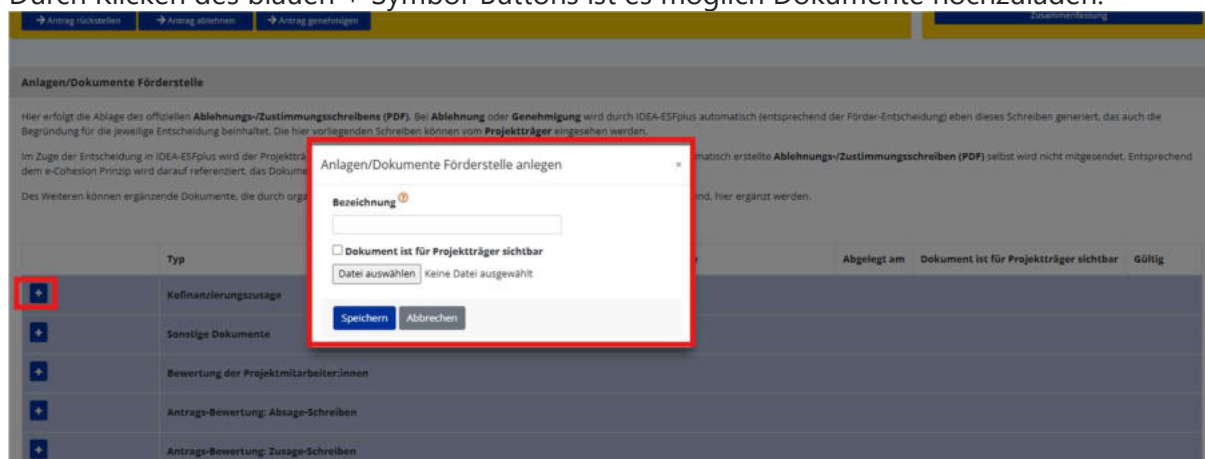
Durch Klicken des blauen + Symbol-Buttons ist es möglich Dokumente hochzuladen.

→ Antrag rückstellen → Antrag ablehnen → Antrag genehmigen

Zusammenfassung

Anlagen/Dokumente Förderstelle

Hier erfolgt die Ablage des offiziellen Ablehnungs-/Zustimmungsschreibens (PDF). Bei Ablehnung oder Genehmigung wird durch IDEA-ESFplus automatisch (entsprechend der Förder-Entscheidung) eben dieses Schreiben generiert, das auch die Begründung für die jeweilige Entscheidung beinhaltet. Die hier vorliegenden Schreiben können vom Projektträger eingesehen werden.

Im Zuge der Entscheidung in IDEA-ESFplus wird der Projektträ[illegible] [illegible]matisch erstellte Ablehnungs-/Zustimmungsschreiben (PDF) selbst wird nicht mitgesendet. Entsprechend dem e-Cohesion Prinzip wird darauf referenziert, das Dokume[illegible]

Des Weiteren können ergänzende Dokumente, die durch orga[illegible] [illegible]nd, hier ergänzt werden.

Anlagen/Dokumente Förderstelle anlegen ×

Bezeichnung ?

Dokument ist für Projektträger sichtbar

Datei auswählen Keine Datei ausgewählt

Speichern Abbrechen

| | Typ | | Abgelegt am | Dokument ist für Projektträger sichtbar | Gültig |
|---|---|---|---|---|---|
| + | Kofinanzierungszusage | | | | |
| + | Sonstige Dokumente | | | | |
| + | Bewertung der Projektmitarbeiter:innen | | | | |
| + | Antrags-Bewertung: Absage-Schreiben | | | | |
| + | Antrags-Bewertung: Zusage-Schreiben | | | | |